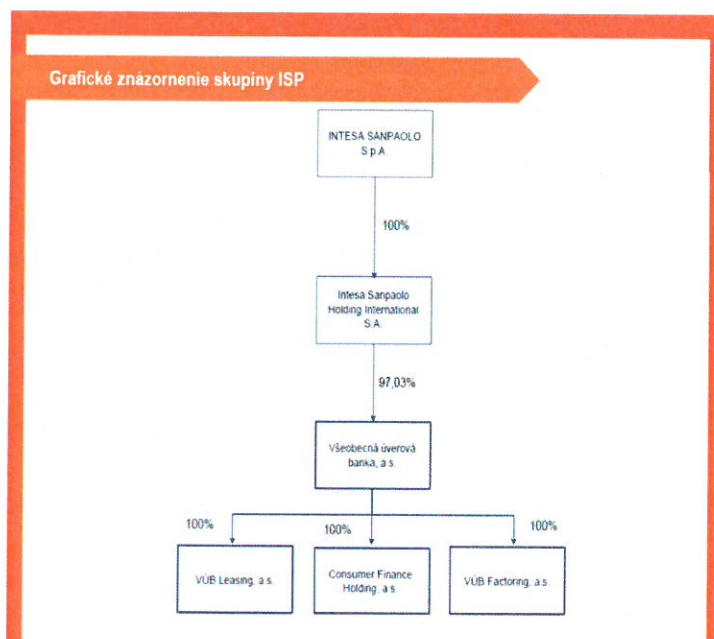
Grafické znázornenie skupiny ISP

INTESA SANPAOLO S.p.A.

100%

Intesa Sanpaolo Holding International S.A.

97,03%

Všeobecná úverová banka, a.s.

100%

100%

100%

VÚB Leasing, a.s.

Consumer Finance Holding, a.s.

VÚB Factoring, a.s.